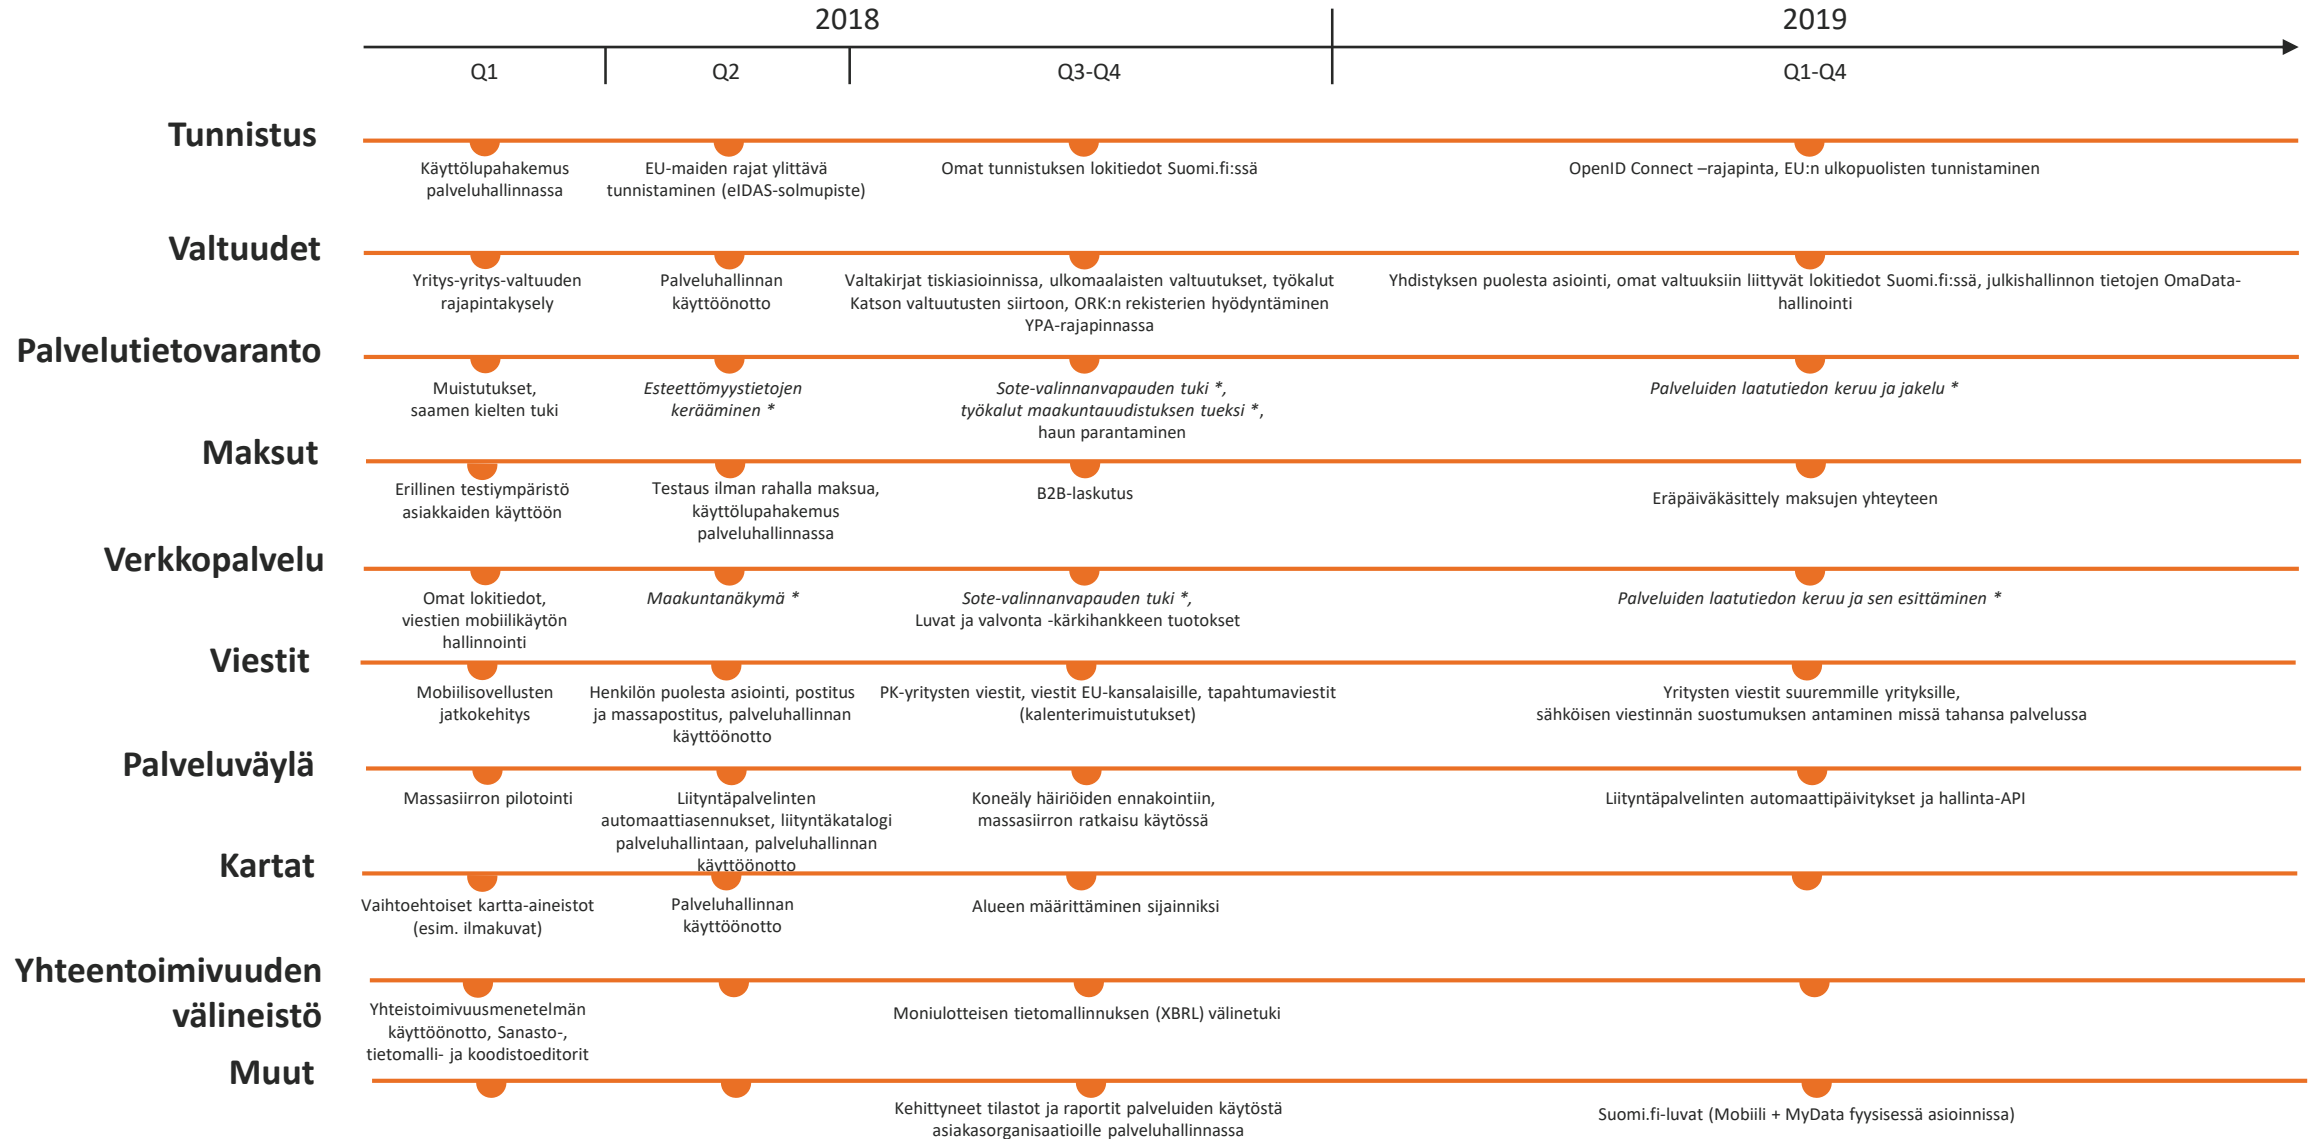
2018

2019

Q1

Q2

Q3-Q4

Q1-Q4

Tunnistus

Käyttölupahakemus palveluhallinnassa

EU-maiden rajat ylittävä tunnistaminen (eIDAS-solmupiste)

Omat tunnistuksen lokitiedot Suomi.fi:ssä

OpenID Connect –rajapinta, EU:n ulkopuolisten tunnistaminen

Valtuudet

Yritys-yritys-valtuuden rajapintakysely

Palveluhallinnan käyttöönotto

Valtakirjat tiskiasioinnissa, ulkomaalaisten valtuutukset, työkalut Katson valtuutusten siirtoon, ORK:n rekisterien hyödyntäminen YPA-rajapinnassa

Yhdistyksen puolesta asiointi, omat valtuuksiin liittyvät lokitiedot Suomi.fi:ssä, julkishallinnon tietojen OmaData-hallinointi

Palvelutietovaranto

Muistutukset, saamen kielten tuki

Esteettömyystietojen kerääminen *

Sote-valinnanvapauden tuki *, työkalut maakuntauudistuksen tueksi *, haun parantaminen

Palveluiden laatutiedon keruu ja jakelu *

Maksut

Erillinen testiympäristö asiakkaiden käyttöön

Testaus ilman rahalla maksua, käyttölupahakemus palveluhallinnassa

B2B-laskutus

Eräpäiväkäsittely maksujen yhteyteen

Verkkopalvelu

Omat lokitiedot, viestien mobiilikäytön hallinnointi

Maakuntanäkymä *

Sote-valinnanvapauden tuki *, Luvat ja valvonta -kärkihankkeen tuotokset

Palveluiden laatutiedon keruu ja sen esittäminen *

Viestit

Mobiilisovellusten jatkokehitys

Henkilön puolesta asiointi, postitus ja massapostitus, palveluhallinnan käyttöönotto

PK-yritysten viestit, viestit EU-kansalaisille, tapahtumaviestit (kalenterimuistutukset)

Yritysten viestit suuremmille yrityksille, sähköisen viestinnän suostumuksen antaminen missä tahansa palvelussa

Palveluväylä

Massasiirron pilotointi

Liityntäpalvelinten automaattiasennukset, liityntäkatalogi palveluhallintaan, palveluhallinnan käyttöönotto

Koneäly häiriöiden ennakointiin, massasiirron ratkaisu käytössä

Liityntäpalvelinten automaattipäivitykset ja hallinta-API

Kartat

Vaihtoehtoiset kartta-aineistot (esim. ilmakuvat)

Palveluhallinnan käyttöönotto

Alueen määrittäminen sijainniksi

Yhteentoimivuuden välineistö

Yhteistoimivuusmenetelmän käyttöönotto, Sanasto-, tietomalli- ja koodistoeditorit

Moniulotteisen tietomallinnuksen (XBRL) välinetuki

Muut

Kehittyneet tilastot ja raportit palveluiden käytöstä asiakasorganisaatioille palveluhallinnassa

Suomi.fi-luvat (Mobiili + MyData fyysisessä asioinnissa)